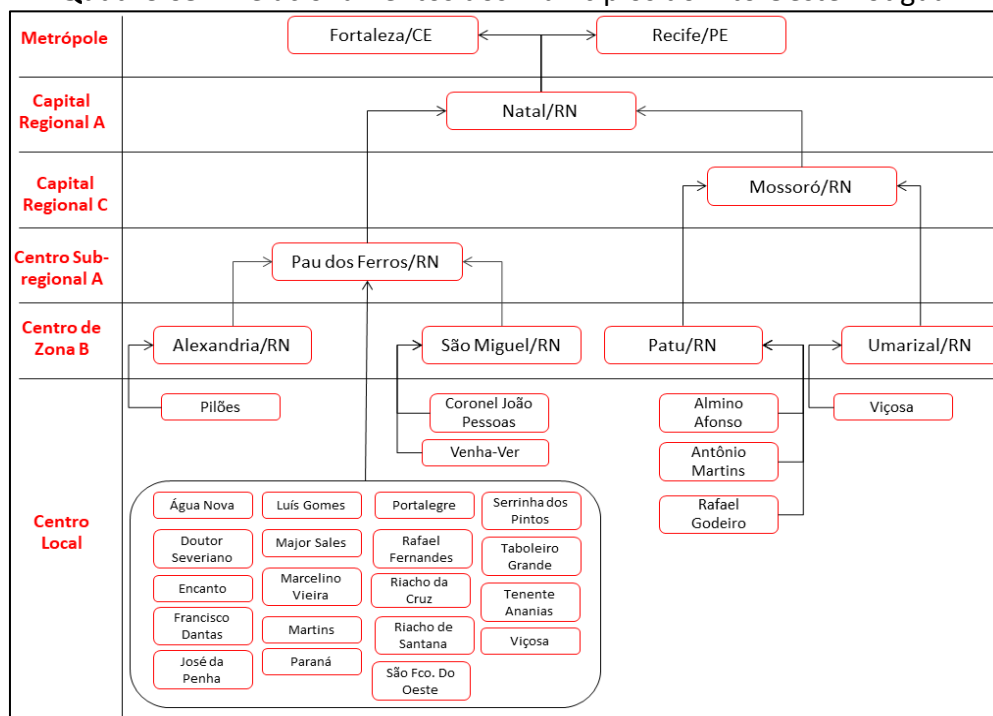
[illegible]

Metrópole
Fortaleza/CE
Recife/PE

Capital Regional A
Natal/RN

Capital Regional C
Mossoró/RN

Centro Sub-regional A
Pau dos Ferros/RN

Centro de Zona B
Alexandria/RN
São Miguel/RN
Patu/RN
Umarizal/RN

Centro Local
Pilões
Coronel João Pessoas
Venha-Ver
Almino Afonso
Antônio Martins
Rafael Godeiro
Viçosa

Água Nova
Doutor Severiano
Encanto
Francisco Dantas
José da Penha
Luís Gomes
Major Sales
Marcelino Vieira
Martins
Paraná
Portalegre
Rafael Fernandes
Riacho da Cruz
Riacho de Santana
São Fco. Do Oeste
Serrinha dos Pintos
Taboleiro Grande
Tenente Ananias
Viçosa